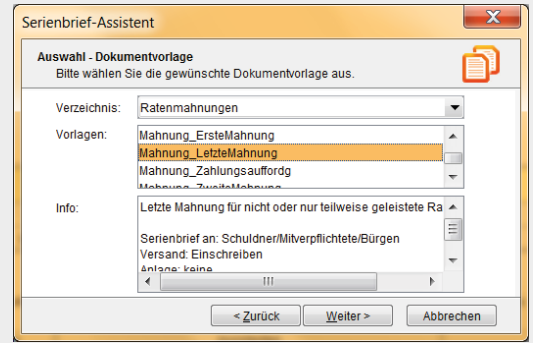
Serienbrief-Assistent

Auswahl - Dokumentvorlage
Bitte wählen Sie die gewünschte Dokumentvorlage aus.

Verzeichnis: Ratenmahnungen

Vorlagen:
Mahnung_ErsteMahnung
Mahnung_LetzteMahnung
Mahnung_Zahlungsauffordg
Mahnung_ZweiteMahnung

Info:
Letzte Mahnung für nicht oder nur teilweise geleistete Ra

Serienbrief an: Schuldner/Mitverpflichtete/Bürgen
Versand: Einschreiben
Anlage: keine

< Zurück
Weiter >
Abbrechen